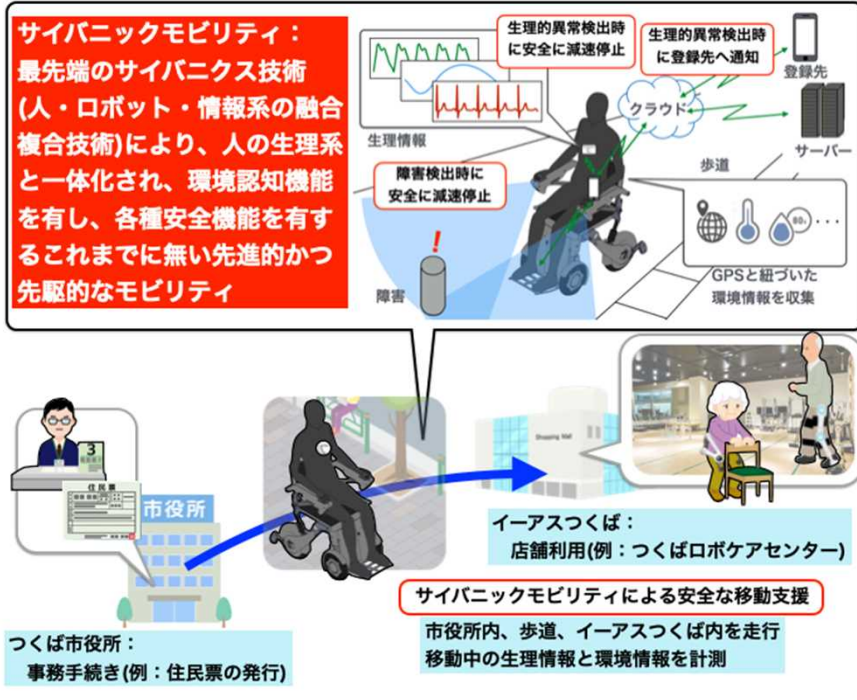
サイバニックモビリティ：
最先端のサイバニクス技術(人・ロボット・情報系の融合複合技術)により、人の生理系と一体化され、環境認知機能を有し、各種安全機能を有するこれまでに無い先進的かつ先駆的なモビリティ

生理的異常検出時に安全に減速停止

生理的異常検出時に登録先へ通知

登録先

クラウド

サーバー

生理情報

障害検出時に安全に減速停止

歩道

GPSと紐づいた環境情報を収集

障害

3

住民票

市役所

Shopping Mall

イーアスつくば：
店舗利用(例：つくばロボケアセンター)

サイバニックモビリティによる安全な移動支援

市役所内、歩道、イーアスつくば内を走行
移動中の生理情報と環境情報を計測

つくば市役所：
事務手続き(例：住民票の発行)